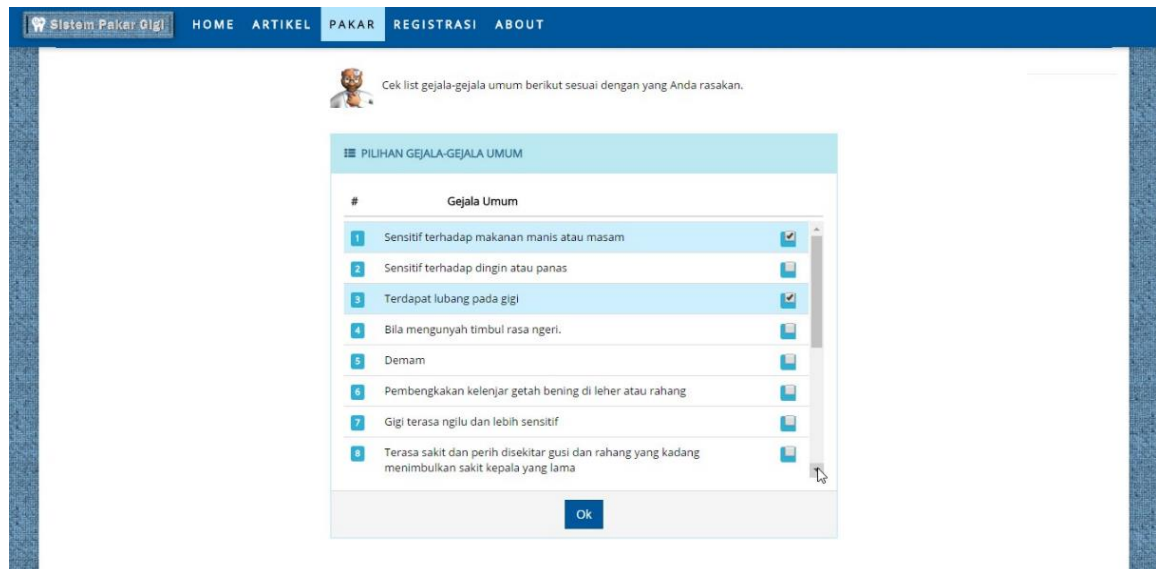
Sistem Pakar Gigi HOME ARTIKEL PAKAR REGISTRASI ABOUT

Cek list gejala-gejala umum berikut sesuai dengan yang Anda rasakan.

PILIHAN GEJALA-GEJALA UMUM

| # | Gejala Umum |
|---|---|
| 1 | Sensitif terhadap makanan manis atau masam |
| 2 | Sensitif terhadap dingin atau panas |
| 3 | Terdapat lubang pada gigi |
| 4 | Bila mengunyah timbul rasa ngeri. |
| 5 | Demam |
| 6 | Pembengkakan kelenjar getah bening di leher atau rahang |
| 7 | Gigi terasa ngilu dan lebih sensitif |
| 8 | Terasa sakit dan perih disekitar gusi dan rahang yang kadang menimbulkan sakit kepala yang lama |

Ok